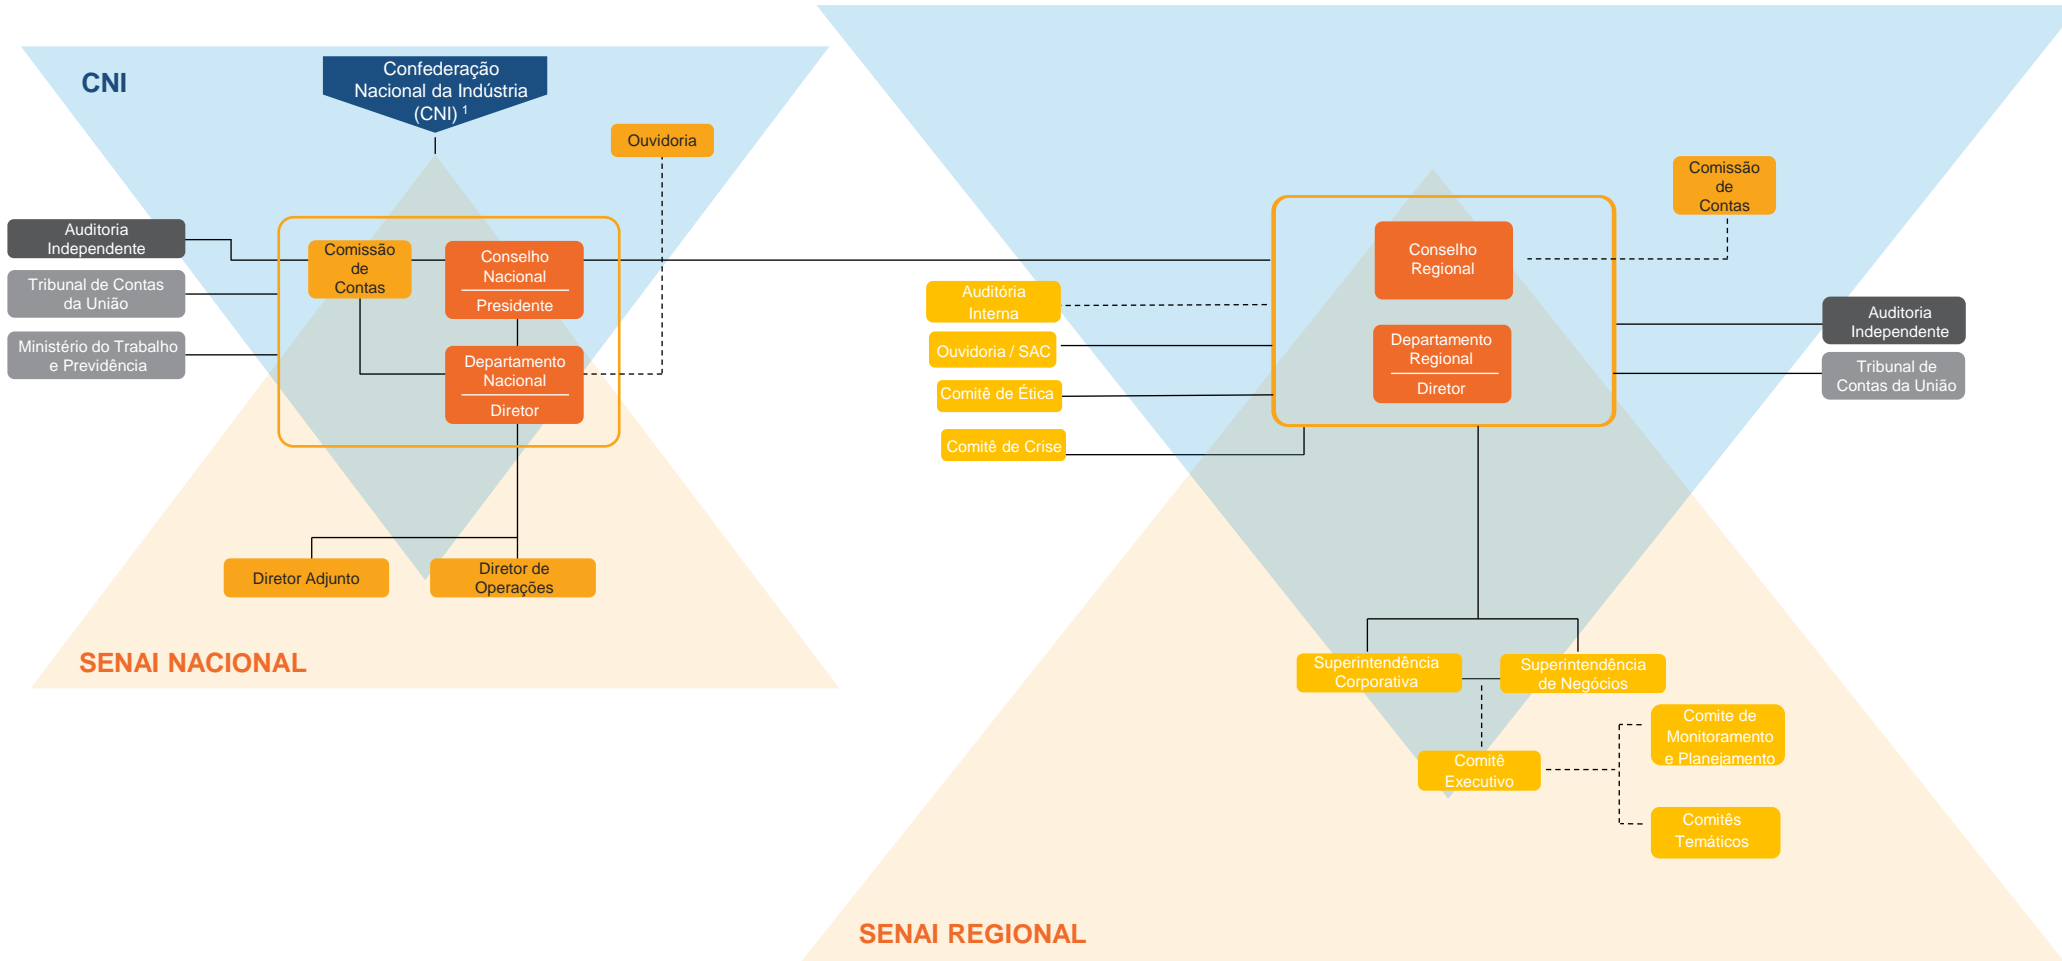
CNI

Confederação Nacional da Indústria (CNI) $^1$

Ouvidoria

Auditoria Independente

Tribunal de Contas da União

Ministério do Trabalho e Previdência

Comissão de Contas

Conselho Nacional

Presidente

Departamento Nacional

Diretor

Diretor Adjunto

Diretor de Operações

SENAI NACIONAL

Comissão de Contas

Conselho Regional

Auditória Interna

Ouvidoria / SAC

Comitê de Ética

Comitê de Crise

Departamento Regional

Diretor

Auditoria Independente

Tribunal de Contas da União

Superintendência Corporativa

Superintendência de Negócios

Comitê Executivo

Comite de Monitoramento e Planejamento

Comitês Temáticos

SENAI REGIONAL